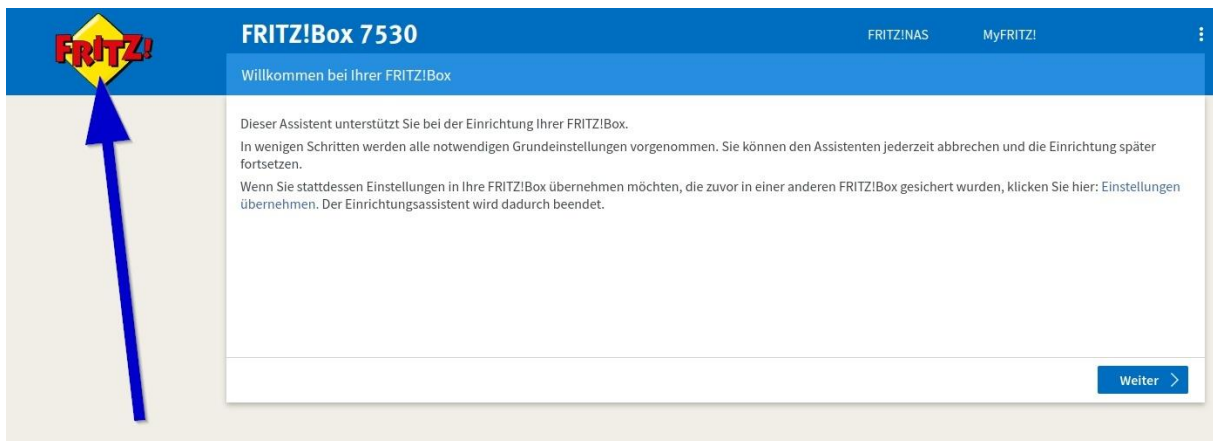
FRITZ!

FRITZ!Box 7530

FRITZ!NAS

MyFRITZ!

Willkommen bei Ihrer FRITZ!Box

Dieser Assistent unterstützt Sie bei der Einrichtung Ihrer FRITZ!Box.

In wenigen Schritten werden alle notwendigen Grundeinstellungen vorgenommen. Sie können den Assistenten jederzeit abbrechen und die Einrichtung später fortsetzen.

Wenn Sie stattdessen Einstellungen in Ihre FRITZ!Box übernehmen möchten, die zuvor in einer anderen FRITZ!Box gesichert wurden, klicken Sie hier: Einstellungen übernehmen. Der Einrichtungsassistent wird dadurch beendet.

Weiter >